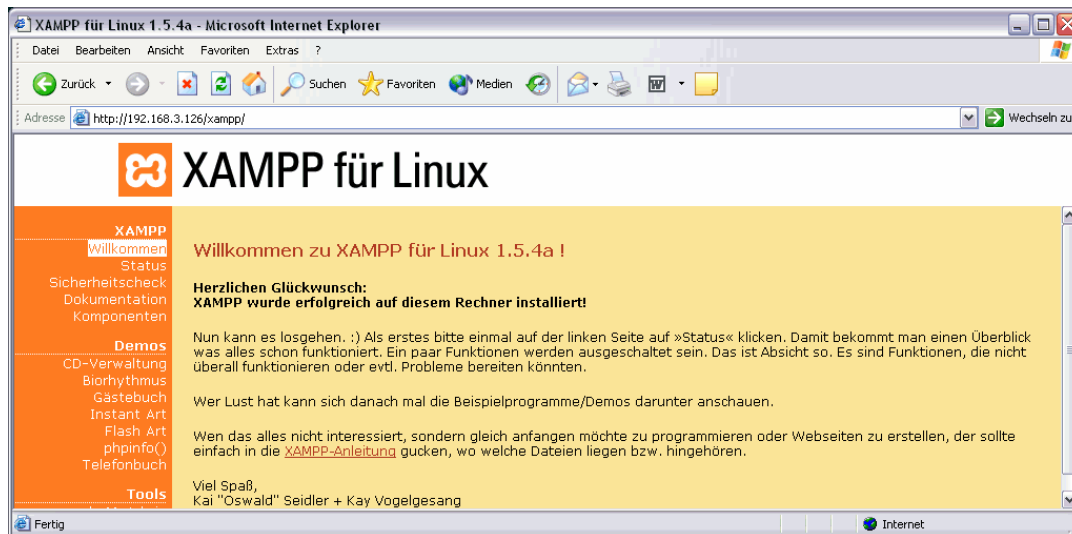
XAMPP für Linux 1.5.4a - Microsoft Internet Explorer

Datei Bearbeiten Ansicht Favoriten Extras ?

Zurück Suchen Favoriten Medien

Adresse http://192.168.3.126/xampp/ Wechseln zu

XAMPP für Linux

XAMPP
Willkommen
Status
Sicherheitscheck
Dokumentation
Komponenten

Demos
CD-Verwaltung
Biorhythmus
Gästebuch
Instant Art
Flash Art
phpinfo()
Telefonbuch

Tools

Willkommen zu XAMPP für Linux 1.5.4a !

Herzlichen Glückwunsch:
XAMPP wurde erfolgreich auf diesem Rechner installiert!

Nun kann es losgehen. :) Als erstes bitte einmal auf der linken Seite auf »Status« klicken. Damit bekommt man einen Überblick was alles schon funktioniert. Ein paar Funktionen werden ausgeschaltet sein. Das ist Absicht so. Es sind Funktionen, die nicht überall funktionieren oder evtl. Probleme bereiten könnten.

Wer Lust hat kann sich danach mal die Beispielprogramme/Demos darunter anschauen.

Wen das alles nicht interessiert, sondern gleich anfangen möchte zu programmieren oder Webseiten zu erstellen, der sollte einfach in die XAMPP-Anleitung gucken, wo welche Dateien liegen bzw. hingehören.

Viel Spaß,
Kai "Oswald" Seidler + Kay Vogelgesang

Fertig Internet